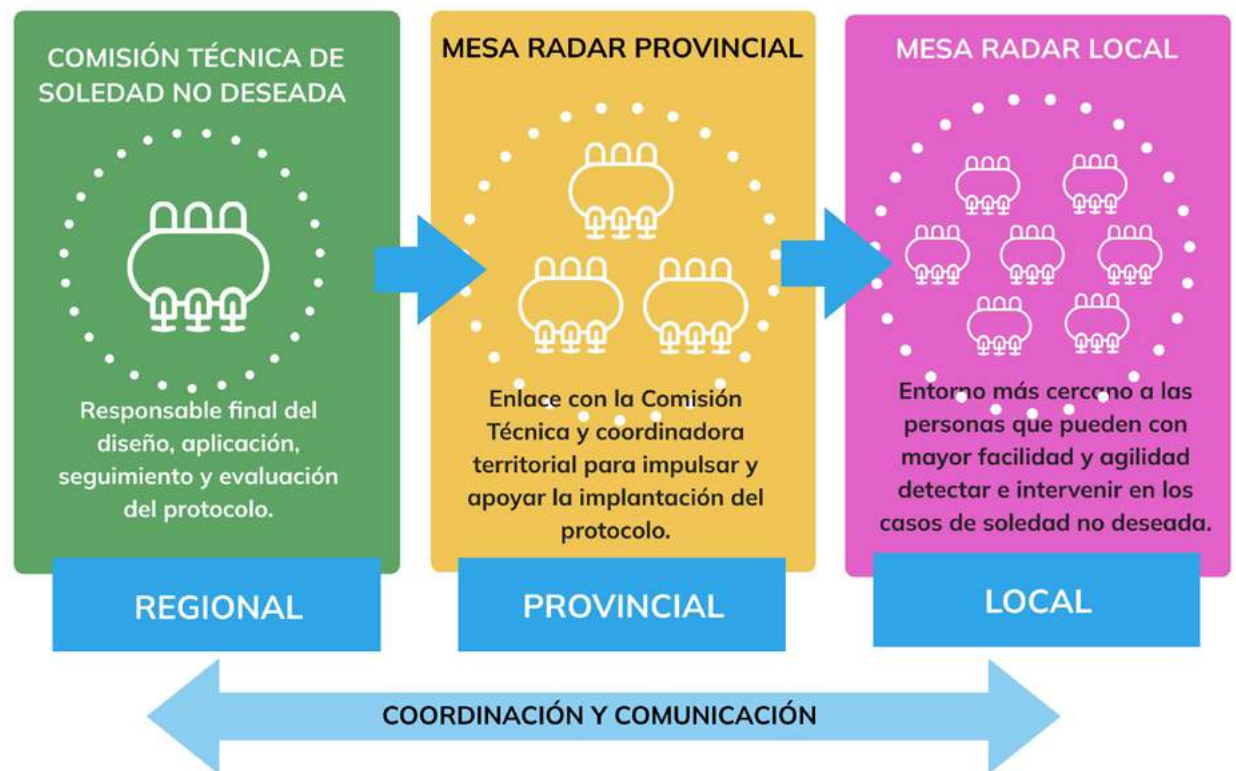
COMISIÓN TÉCNICA DE SOLEDAD NO DESEADA

Responsable final del diseño, aplicación, seguimiento y evaluación del protocolo.

REGIONAL

MESA RADAR PROVINCIAL

Enlace con la Comisión Técnica y coordinadora territorial para impulsar y apoyar la implantación del protocolo.

PROVINCIAL

MESA RADAR LOCAL

Entorno más cercano a las personas que pueden con mayor facilidad y agilidad detectar e intervenir en los casos de soledad no deseada.

LOCAL

COORDINACIÓN Y COMUNICACIÓN